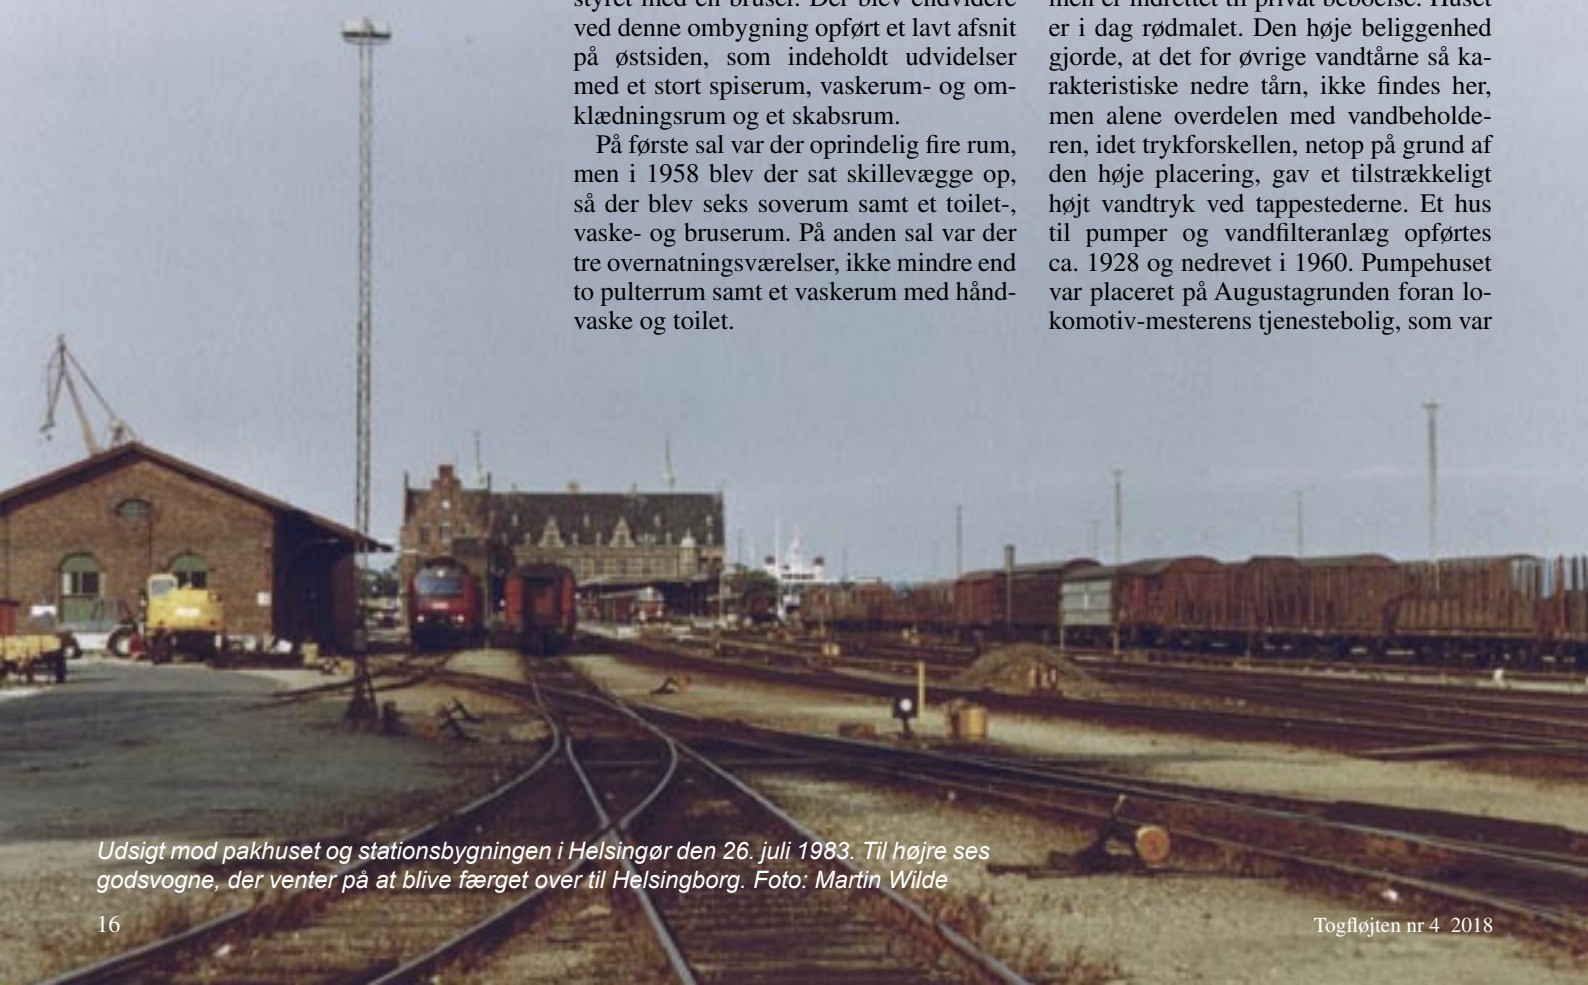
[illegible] ved denne ombygning opført et lavt afsnit på østsiden, som indeholdt udvidelser med et stort spiserum, vaskerum- og omklædningsrum og et skabsrum.

På første sal var der oprindelig fire rum, men i 1958 blev der sat skillevægge op, så der blev seks soverum samt et toilet-, vaske- og bruserum. På anden sal var der tre overnatningsværelser, ikke mindre end to pulterrum samt et vaskerum med håndvaske og toilet.

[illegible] er i dag rødmalet. Den høje beliggenhed gjorde, at det for øvrige vandtårne så karakteristiske nedre tårn, ikke findes her, men alene overdelen med vandbeholderen, idet trykforskellen, netop på grund af den høje placering, gav et tilstrækkeligt højt vandtryk ved tappestederne. Et hus til pumper og vandfilteranlæg opførtes ca. 1928 og nedrevet i 1960. Pumpehuset var placeret på Augustagrunden foran lokomotiv-mesterens tjenestebolig, som var

Udsigt mod pakhuset og stationsbygningen i Helsingør den 26. juli 1983. Til højre ses godsvogne, der venter på at blive færget over til Helsingborg. Foto: Martin Wilde

16

Togfløjten nr 4 2018